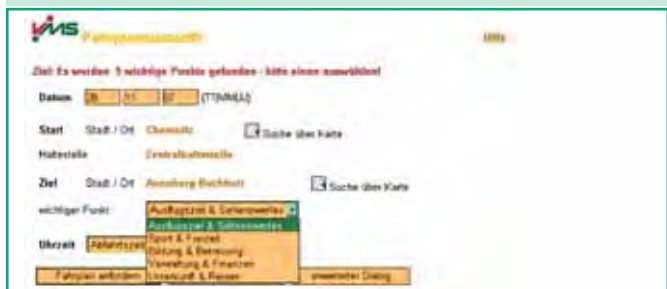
VMS Fahrplanauskunft

Hilfe

Ziel: Es wurden 5 wichtige Punkte gefunden - bitte einen auswählen!

Datum 26 11 07 (TT/MM/JJ)

Start Stadt / Ort Chemnitz Suche über Karte

Haltestelle Zentralhaltestelle

Ziel Stadt / Ort Annaberg-Buchholz Suche über Karte

wichtiger Punkt Ausflugsziel & Sehenswertes

Ausflugsziel & Sehenswertes
Sport & Freizeit
Bildung & Betreuung
Verwaltung & Finanzen
Unterkunft & Reisen

Uhrzeit Abfahrtszeit

Fahrplan anfordern

erweiterter Dialog